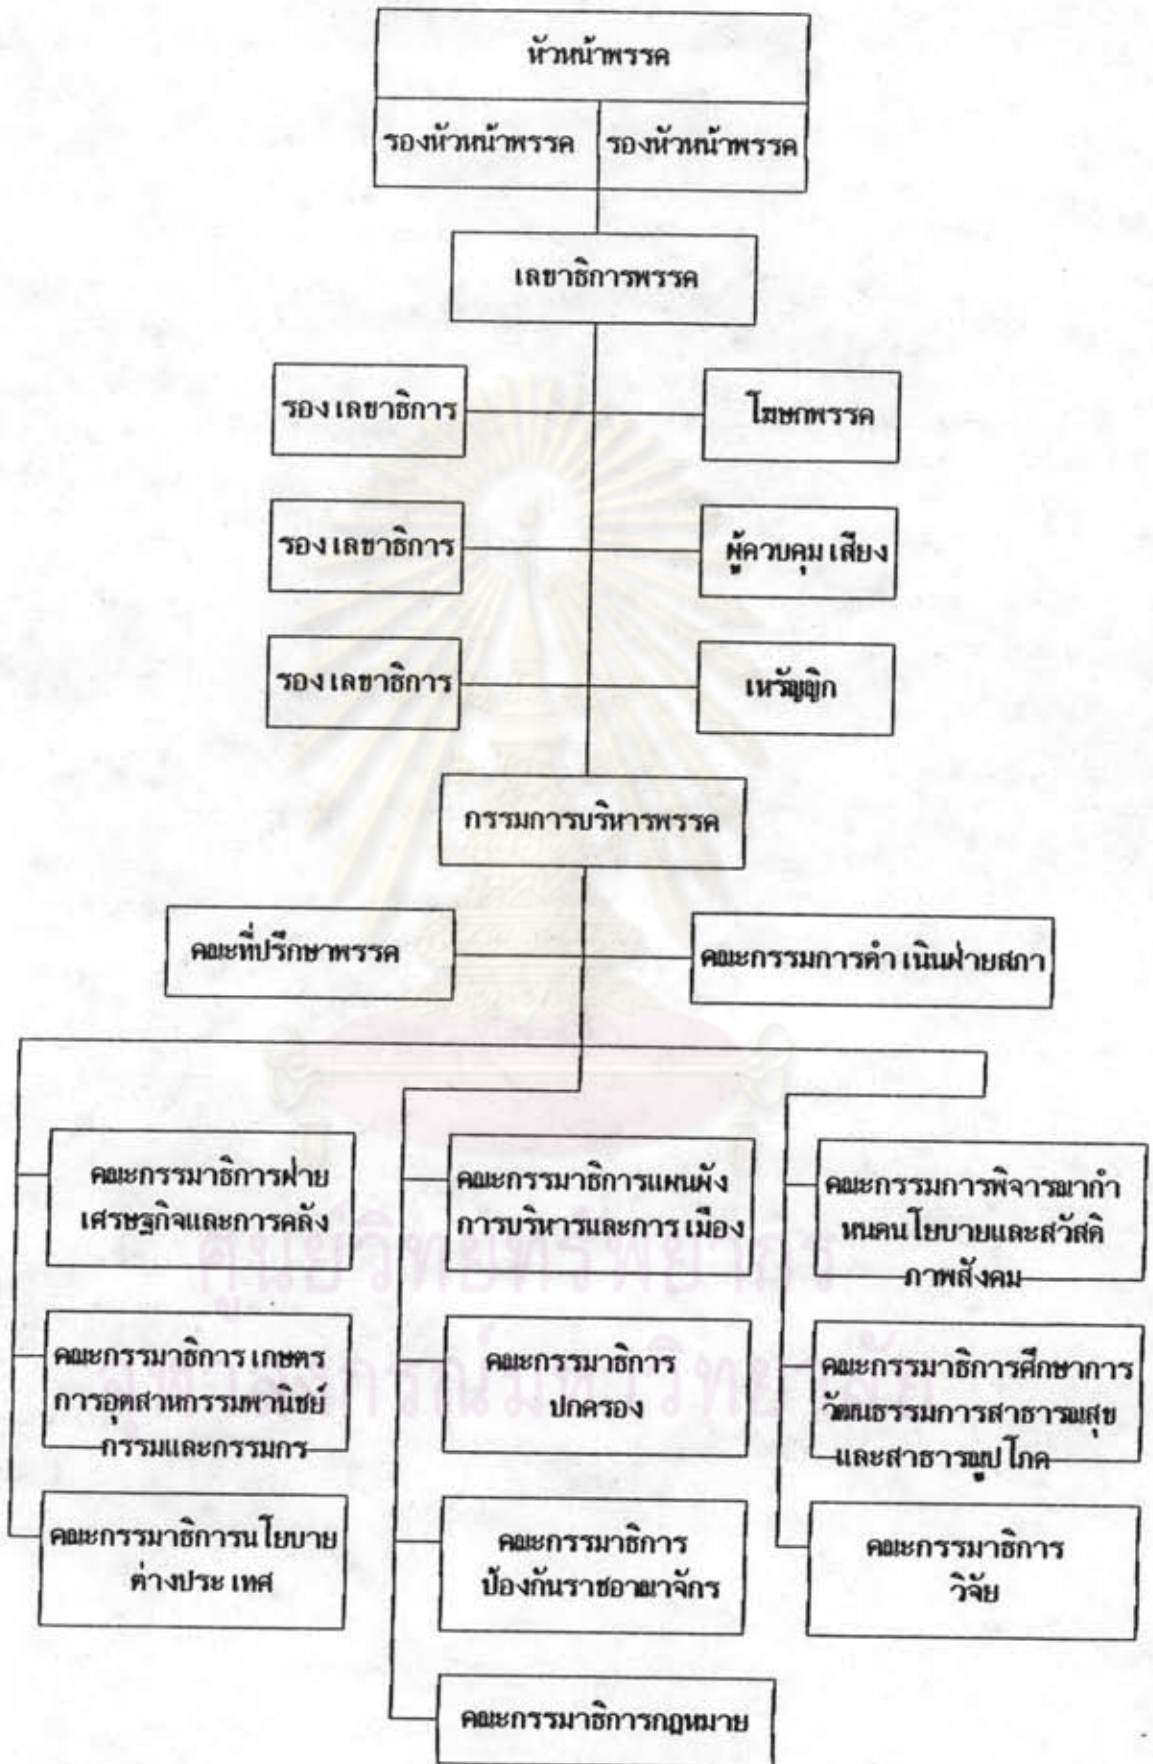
หัวหน้าพรรค

รองหัวหน้าพรรค

รองหัวหน้าพรรค

เลขาธิการพรรค

รองเลขาธิการ

โฆษกพรรค

รองเลขาธิการ

ผู้ควบคุมเสียง

รองเลขาธิการ

เหรัญญิก

กรรมการบริหารพรรค

คณะที่ปรึกษาพรรค

คณะกรรมการดำเนินฝ่ายสภา

คณะกรรมาธิการฝ่ายเศรษฐกิจและการคลัง

คณะกรรมาธิการเกษตร การอุตสาหกรรมพาณิชย์กรรมและกรรมกร

คณะกรรมาธิการนโยบายต่างประเทศ

คณะกรรมาธิการแผนผังการบริหารและการเมือง

คณะกรรมาธิการปกครอง

คณะกรรมาธิการป้องกันราชอาณาจักร

คณะกรรมาธิการกฎหมาย

คณะกรรมการพิจารณากำหนดนโยบายและสวัสดิภาพสังคม

คณะกรรมาธิการศึกษาการวัฒนธรรมการสาธารณสุขและสาธารณูปโภค

คณะกรรมาธิการวิจัย

ศูนย์วิทยทรัพยากร
จุฬาลงกรณ์มหาวิทยาลัย